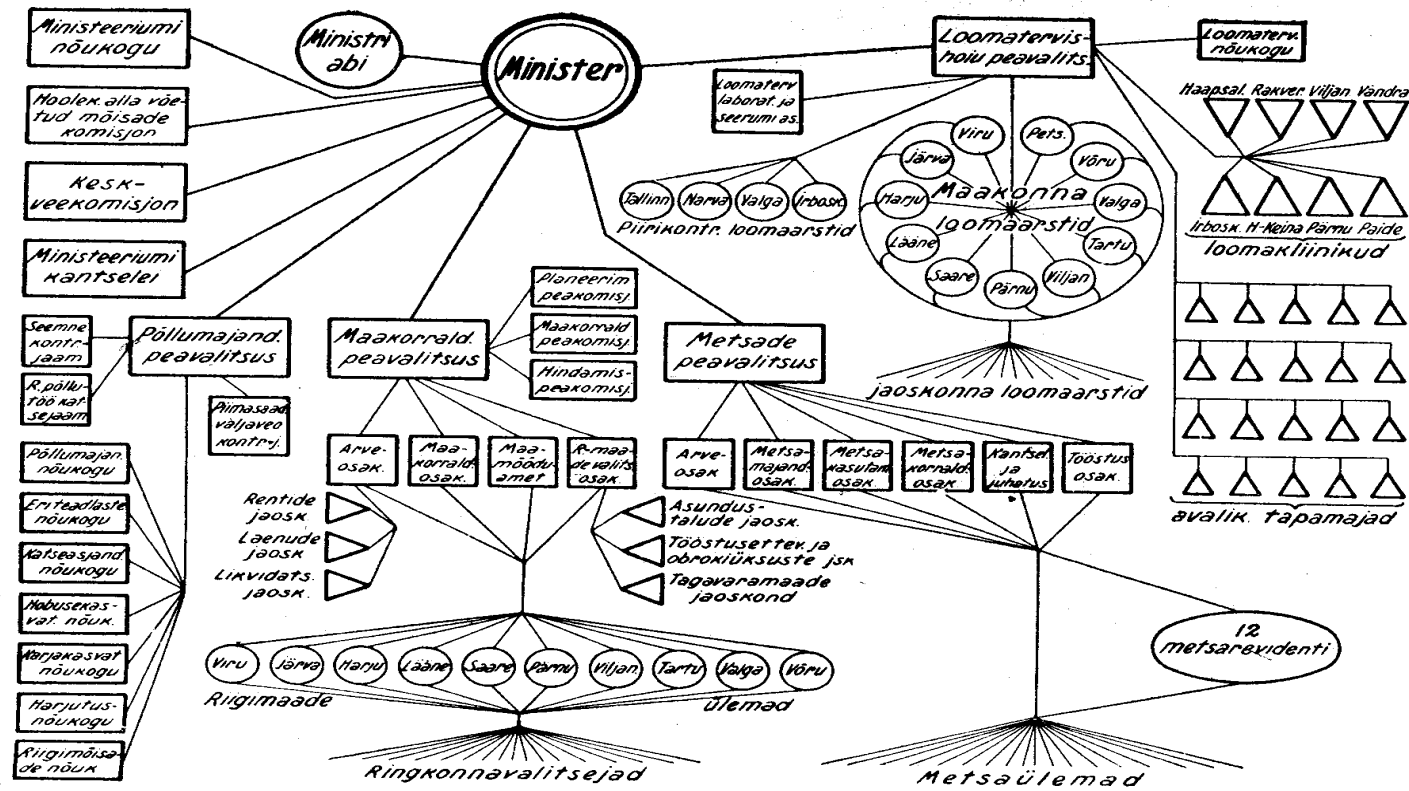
Ministeeriumi nõukogu

Ministri abi

Minister

Loomatervishoiu peavalits.

Loomaterv. nõukogu

Hoolek. alla võetud mõisade komisjon

Loomaterv. laborat. ja seerumi as.

Kesk-veekomisjon

Ministeeriumi kantselei

Haapsal. Rakver. Viljan. Vändra

Irbosk. H-Neina Pärnu Paide

loomakliinikud

Viru
Pets.
Järva
Võru
Harju
Valga
Lääne
Tartu
Saare
Pärnu
Viljan

Maakonna loomaarstid

Tallinn Narva Valga Irbosk.

Piirikontr. loomaarstid

jaoskonna loomaarstid

avalik. tapamajad

Seemne kontr. jaam

R. põllutöö kat. sejaam

Põllumajand. peavalitsus

Piimasaad. väljaveo kontr.-j.

Põllumajan. nõukogu

Eriteadlaste nõukogu

Katseasjand. nõukogu

Hobusekasvat. nõuk.

Karjakasvat. nõukogu

Harjutus-nõukogu

Riigimõisade nõuk.

Planeerim. peakomisj.

Maakorrald. peakomisj.

Hindamis-peakomisj.

Maakorrald. peavalitsus

Metsade peavalitsus

Arve-osak.

Maakorrald. osak.

Maa-mõõdu-amet

R-maade valits. osak.

Arve-osak.

Metsamajand. osak.

Metsakasutam. osak.

Metsakorrald. osak.

Kantsel. ja juhatus

Tööstus osak.

Rentide jaosk.

Laenude jaosk.

Likvidats. jaosk.

Asundustalude jaosk.

Tööstusettev. ja obrokiüksuste jsk.

Tagavaramaade jaoskond

12 metsarevidenti

Viru Järva Harju Lääne Saare Pärnu Viljan. Tartu Valga Võru

Riigimaade ülemad

Ringkonnavalitsejad

Metsaülemad